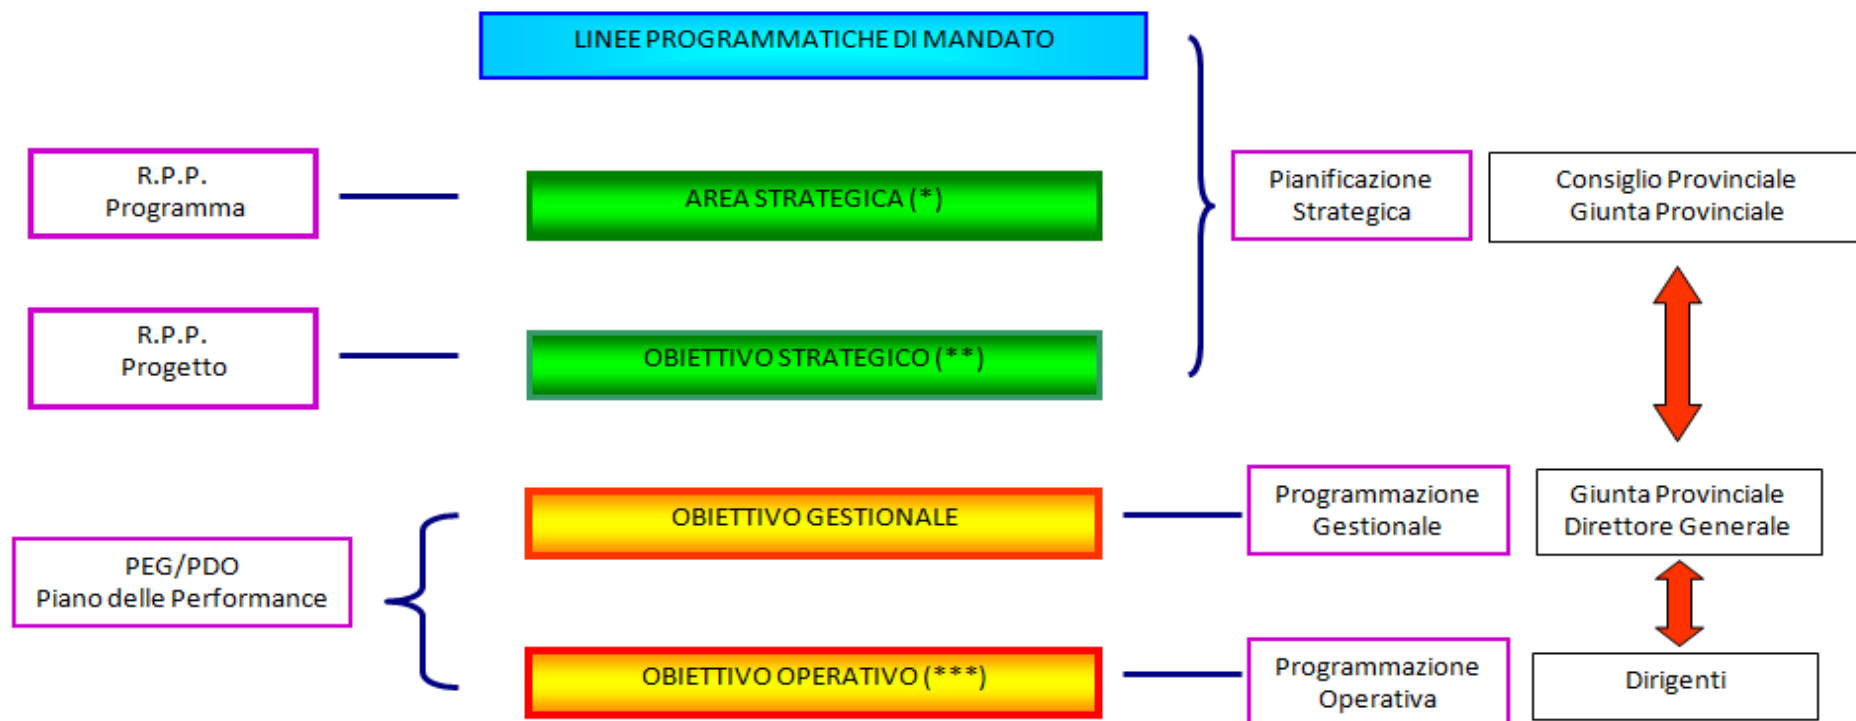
LINEE PROGRAMMATICHE DI MANDATO

R.P.P.
Programma

AREA STRATEGICA (*)

Pianificazione Strategica

Consiglio Provinciale
Giunta Provinciale

R.P.P.
Progetto

OBIETTIVO STRATEGICO (**)

OBIETTIVO GESTIONALE

Programmazione Gestionale

Giunta Provinciale
Direttore Generale

PEG/PDO
Piano delle Performance

OBIETTIVO OPERATIVO (***)

Programmazione Operativa

Dirigenti